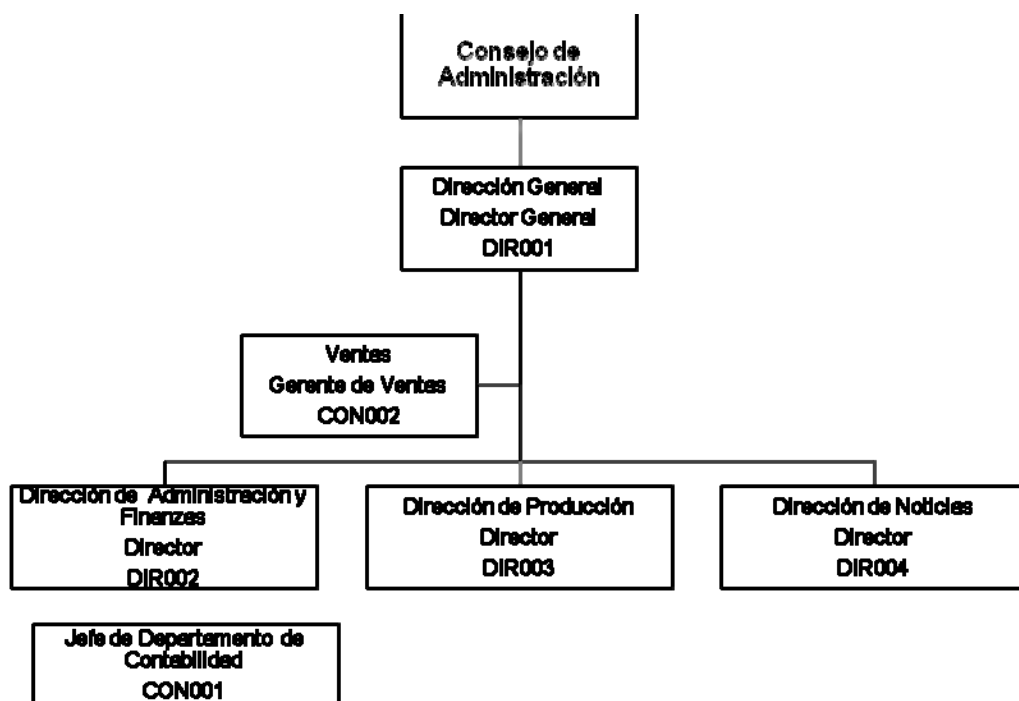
Consejo de Administración

Dirección General
Director General
DIR001

Ventas
Gerente de Ventas
CON002

Dirección de Administración y Finanzas
Director
DIR002

Dirección de Producción
Director
DIR003

Dirección de Noticias
Director
DIR004

Jefe de Departamento de Contabilidad
CON001